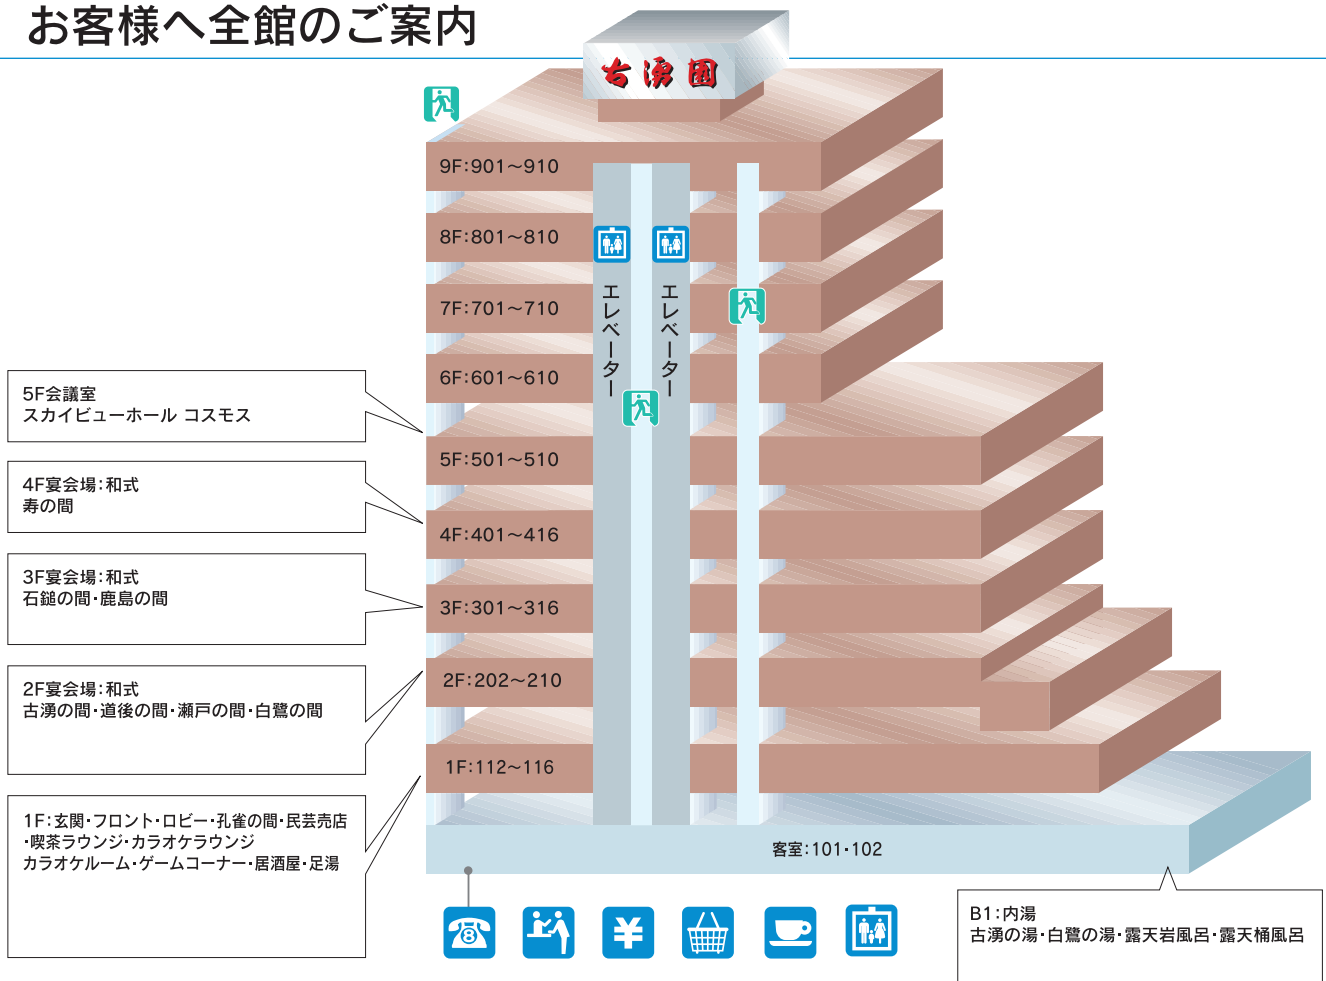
お客様へ全館のご案内

古湧園

9F:901~910

8F:801~810

7F:701~710

6F:601~610

5F:501~510

4F:401~416

3F:301~316

2F:202~210

1F:112~116

エレベーター

エレベーター

5F会議室
スカイビューホール コスモス

4F宴会場:和式
寿の間

3F宴会場:和式
石鎚の間・鹿島の間

2F宴会場:和式
古湧の間・道後の間・瀬戸の間・白鷺の間

1F:玄関・フロント・ロビー・孔雀の間・民芸売店・喫茶ラウンジ・カラオケラウンジ
カラオケルーム・ゲームコーナー・居酒屋・足湯

客室:101・102

B1:内湯
古湧の湯・白鷺の湯・露天岩風呂・露天桶風呂